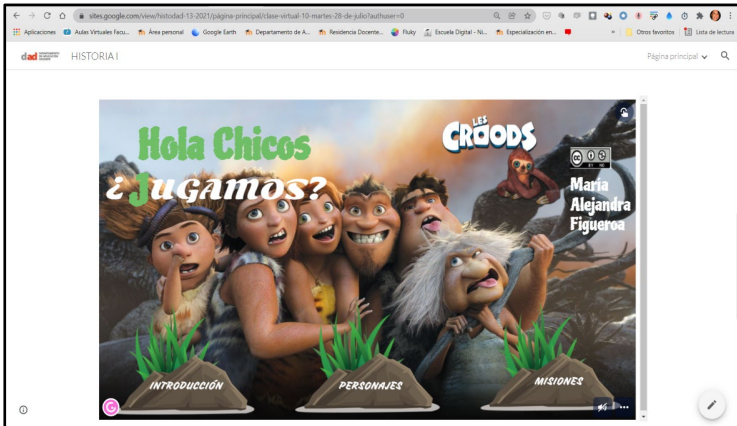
sites.google.com/view/historiad-13-2021/página-principal/clase-virtual-10-martes-28-de-julio?authuser=0

Aplicaciones Aulas Virtuales Facu... Área personal Google Earth Departamento de A... Residencia Docente... Fluky Escuela Digital - Ni... Especialización en... Otros favoritos Lista de lectura

dad HISTORIA I

Página principal

Hola Chicos
¿Jugamos?

LES CROODS

María Alejandra Figueroa

INTRODUCCIÓN
PERSONAJES
MISIONES